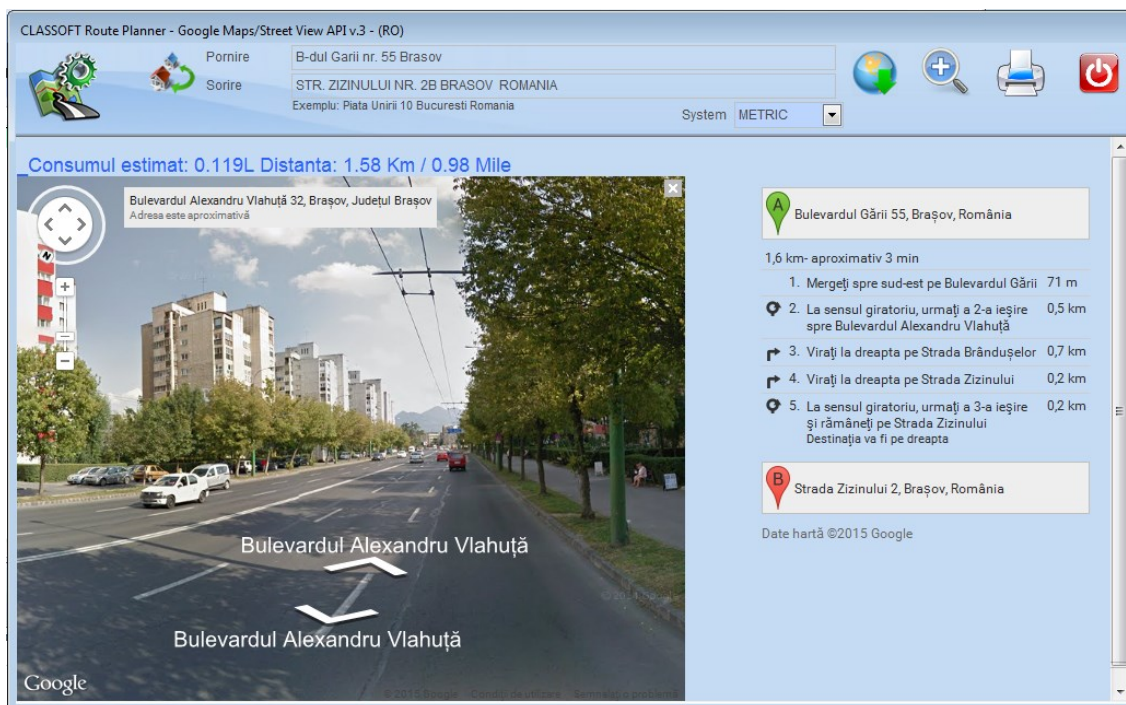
CLASSOFT Route Planner - Google Maps/Street View API v.3 - (RO)

Pornire B-dul Garii nr. 55 Brasov

Sorire STR. ZIZINULUI NR. 2B BRASOV ROMANIA

Exemplu: Piata Unirii 10 Bucuresti Romania

System METRIC

Consumul estimat: 0.119L Distanta: 1.58 Km / 0.98 Mile

Bulevardul Alexandru Vlahuță 32, Brașov, Județul Brașov
Adresa este aproximativă

Bulevardul Alexandru Vlahuță

Bulevardul Alexandru Vlahuță

Google

© 2015 Google Condiții de utilizare Semnalați o problemă

A Bulevardul Gării 55, Brașov, România

1,6 km- aproximativ 3 min

| | | |
|---|---|---|
| 1. | Mergeți spre sud-est pe Bulevardul Gării | 71 m |
| 2. | La sensul giratoriu, urmați a 2-a ieșire spre Bulevardul Alexandru Vlahuță | 0,5 km |
| 3. | Virați la dreapta pe Strada Brândușelor | 0,7 km |
| 4. | Virați la dreapta pe Strada Zizinului | 0,2 km |
| 5. | La sensul giratoriu, urmați a 3-a ieșire și rămâneți pe Strada Zizinului Destinația va fi pe dreapta | 0,2 km |

B Strada Zizinului 2, Brașov, România

Date hartă ©2015 Google